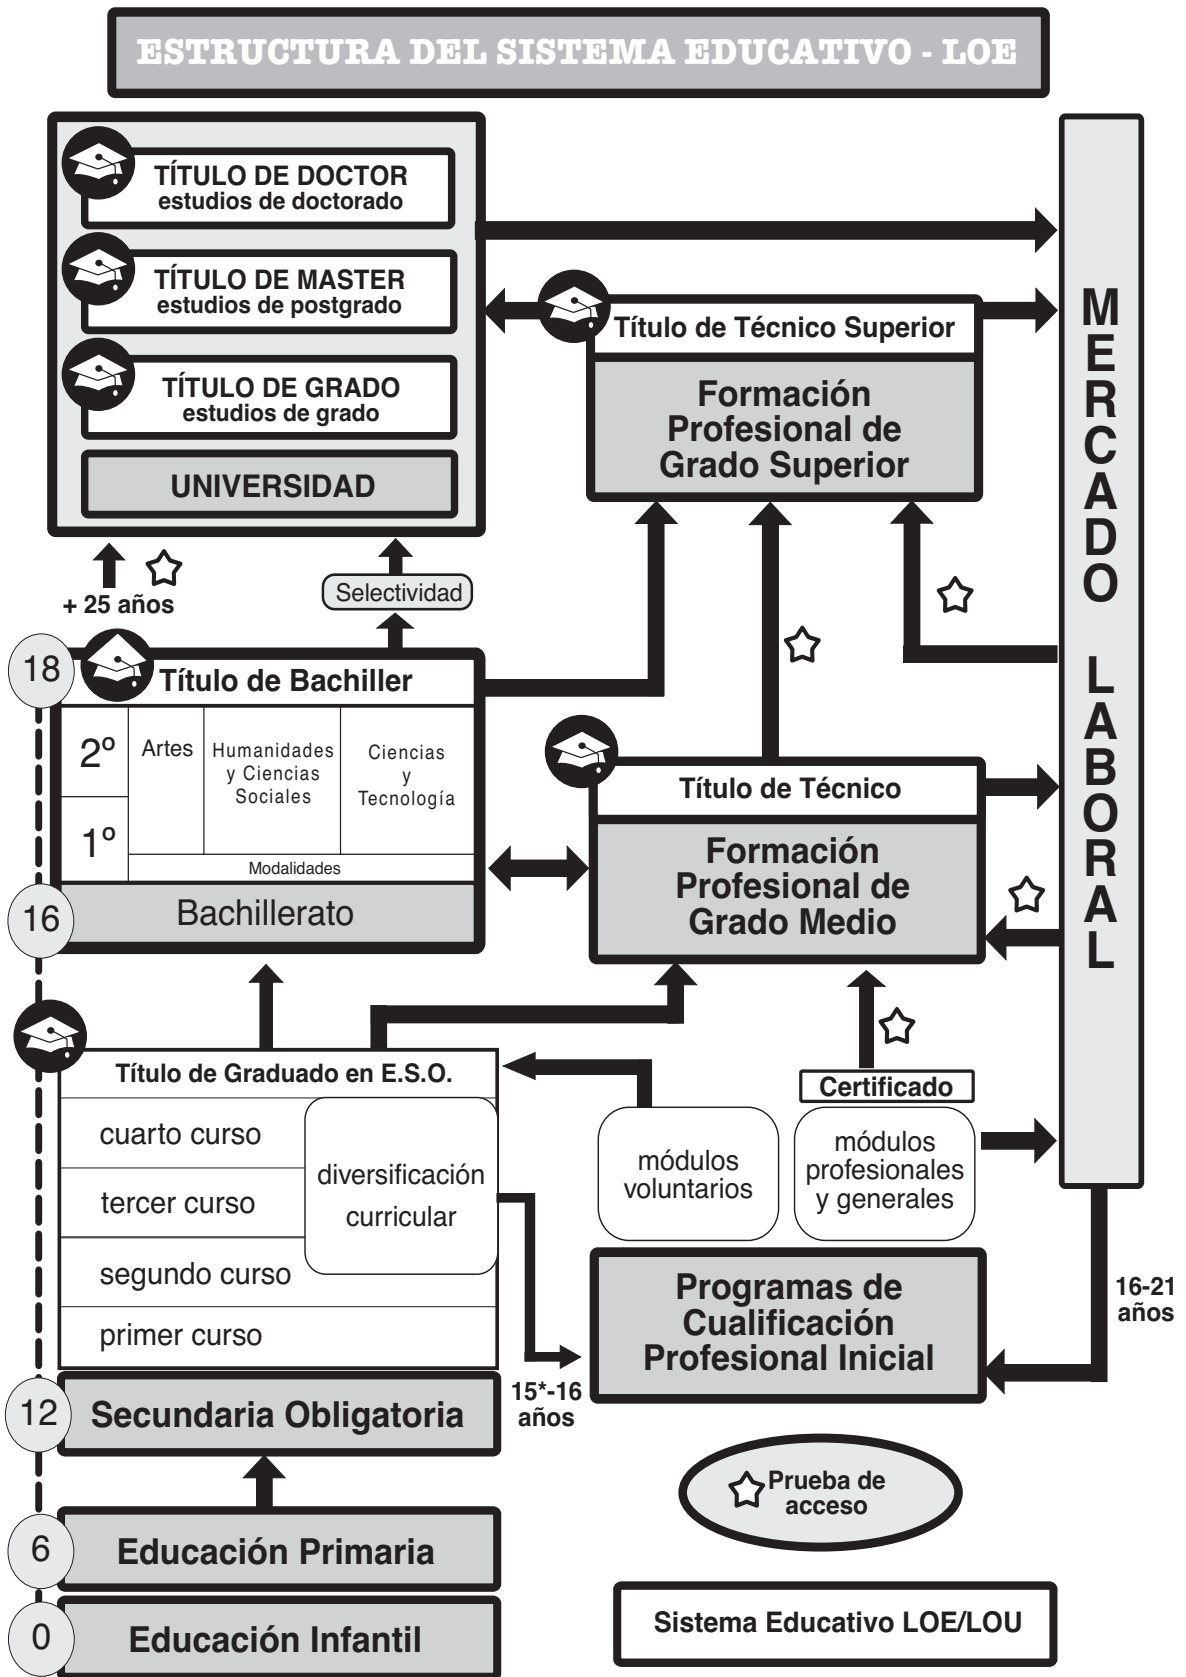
ESTRUCTURA DEL SISTEMA EDUCATIVO - LOE

TÍTULO DE DOCTOR
estudios de doctorado

TÍTULO DE MASTER
estudios de postgrado

TÍTULO DE GRADO
estudios de grado

UNIVERSIDAD

Título de Técnico Superior

Formación Profesional de Grado Superior

MERCADO LABORAL

+ 25 años

Selectividad

18

Título de Bachiller

| 2º | Artes | Humanidades y Ciencias Sociales | Ciencias y Tecnología |
|---|---|---|---|
| 1º | | | |
| | Modalidades | | |

16

Bachillerato

Título de Técnico

Formación Profesional de Grado Medio

Título de Graduado en E.S.O.

cuarto curso

tercer curso

segundo curso

primer curso

diversificación curricular

módulos voluntarios

Certificado

módulos profesionales y generales

Programas de Cualificación Profesional Inicial

16-21 años

15*-16 años

12

Secundaria Obligatoria

Prueba de acceso

6

Educación Primaria

0

Educación Infantil

Sistema Educativo LOE/LOU